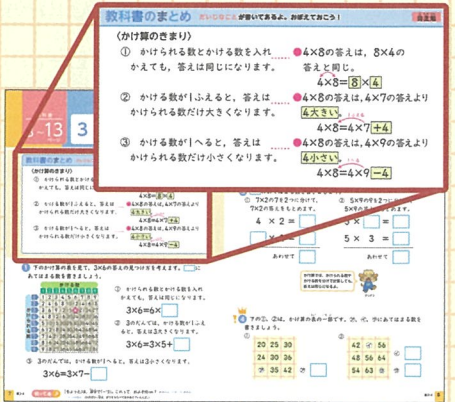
教科書のまとめ　だいじなことが書いてあるよ。おぼえておこう！　白生成

（かけ算のきまり）

① かけられる数とかける数を入れかえても，答えは同じになります。

●4×8の答えは，8×4の答えと同じ。
4×8＝8×4

② かける数が１ふえると，答えはかけられる数だけ大きくなります。

●4×8の答えは，4×7の答えより 4大きい
4×8＝4×7＋4

③ かける数が１へると，答えはかけられる数だけ小さくなります。

●4×8の答えは，4×9の答えより 4小さい
4×8＝4×9－4

3-13　3

教科書のまとめ

（かけ算のきまり）

① かけられる数とかける数を入れかえても，答えは同じになります。

② かける数が１ふえると，答えはかけられる数だけ大きくなります。

③ かける数が１へると，答えはかけられる数だけ小さくなります。

1 下のかけ算の表を見て，3×6の答えの見つけ方を考えます。□にあてはまる数を書きましょう。

① かけられる数とかける数を入れかえても，答えは同じになります。
3×6＝6×□

② かける数が１ふえると，答えはかけられる数だけ大きくなります。
3×6＝3×5＋□

③ かける数が１へると，答えは3小さくなります。
3×6＝3×7－□

7×2の7を2つに分けて，7×2の答えをもとめましょう。

4 × 2 ＝ □
□ × 2 ＝ □
あわせて □

5 × 3 ＝ □
あわせて □

4 下の㋐，㋑は，かけ算の表の一部です。㋐，㋑，㋒にあてはまる数を書きましょう。

| 20 | 25 | 30 |
|---|---|---|
| 24 | □ | 36 |
| 28 | 35 | 42 |

| 42 | □ | 56 |
|---|---|---|
| 48 | 56 | 64 |
| 54 | 63 | 72 |